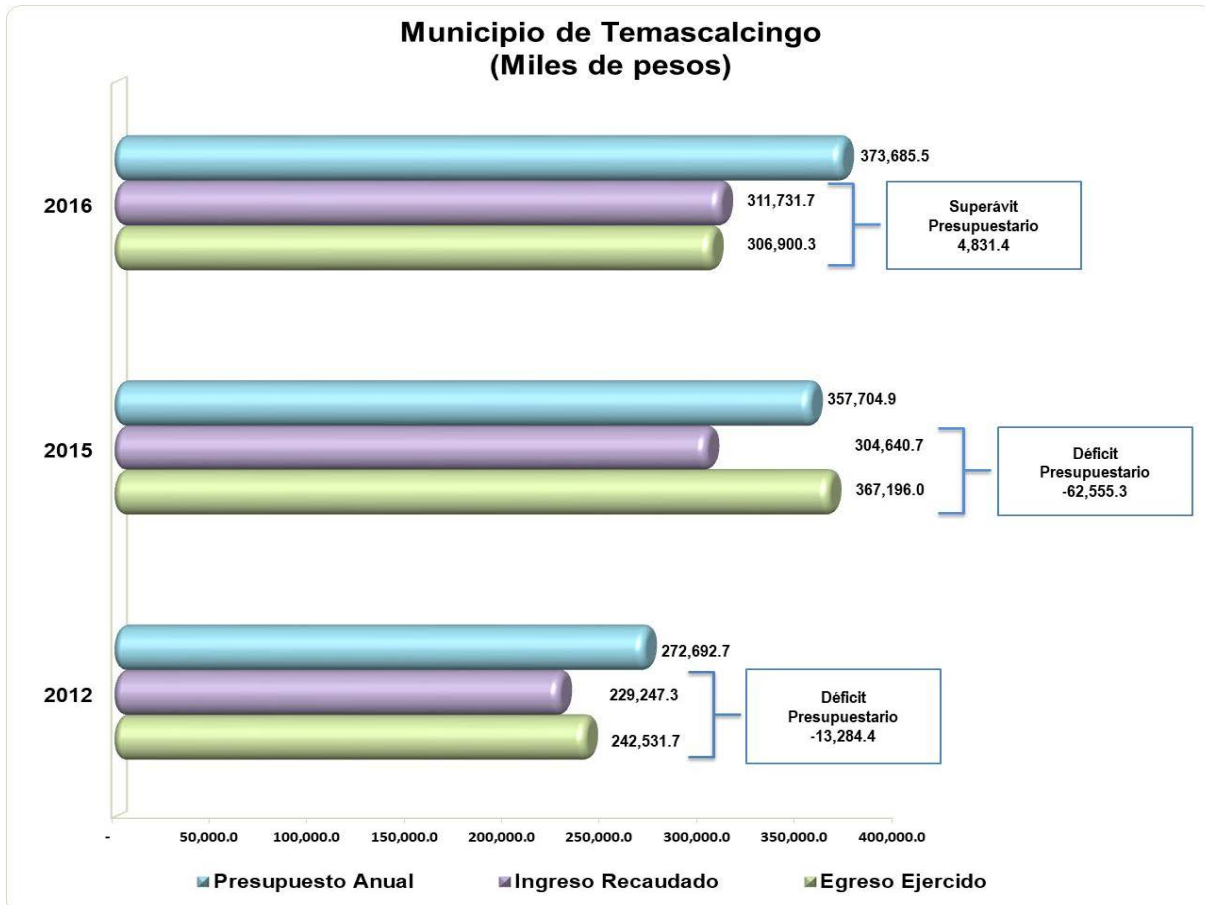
Municipio de Temascalcingo
(Miles de pesos)

2016
373,685.5
311,731.7
306,900.3
Superávit Presupuestario 4,831.4

2015
357,704.9
304,640.7
367,196.0
Déficit Presupuestario -62,555.3

2012
272,692.7
229,247.3
242,531.7
Déficit Presupuestario -13,284.4

- 50,000.0 100,000.0 150,000.0 200,000.0 250,000.0 300,000.0 350,000.0 400,000.0

Presupuesto Anual
Ingreso Recaudado
Egreso Ejercido